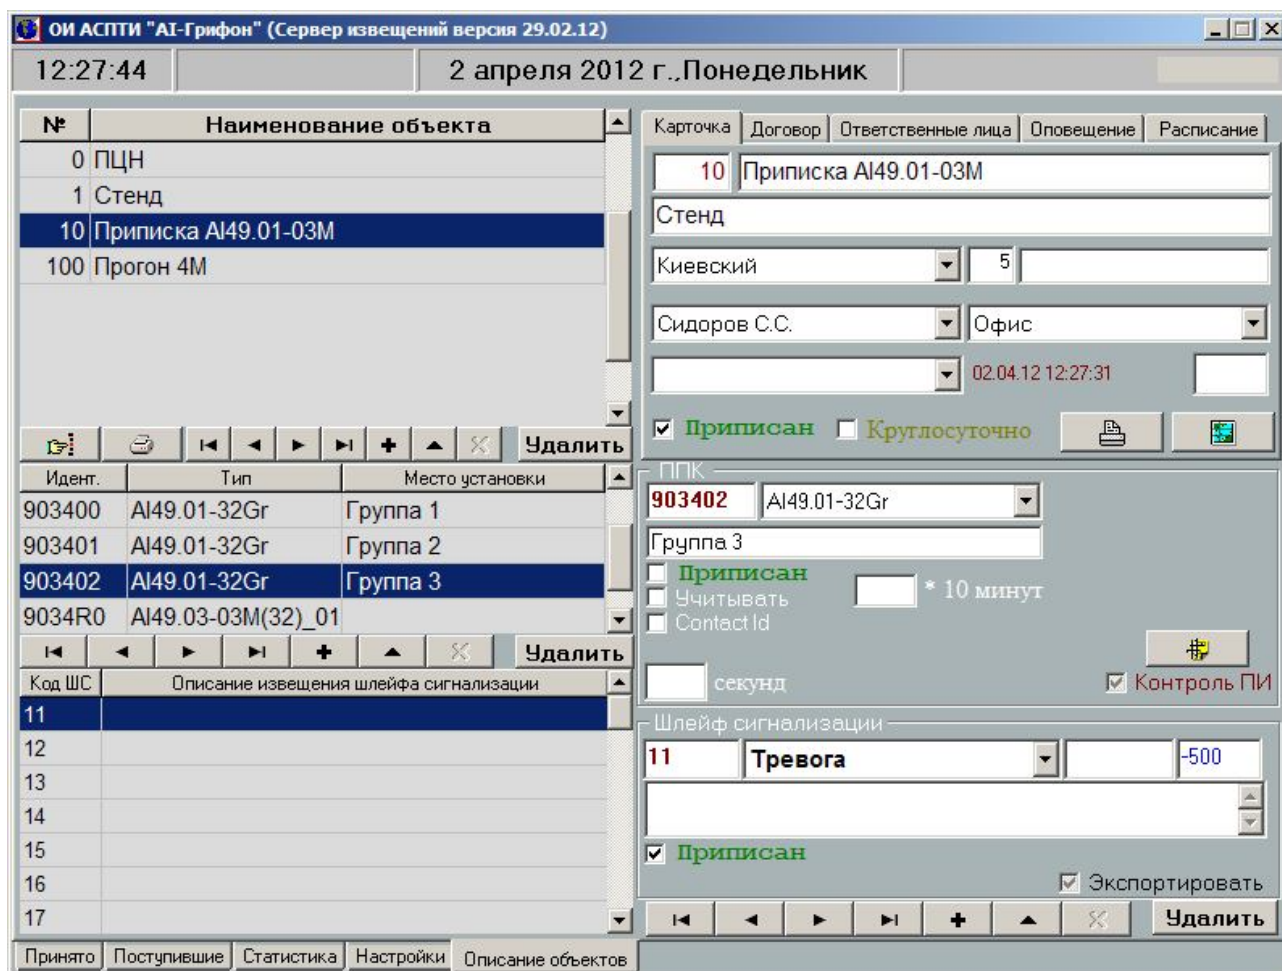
ОИ АСПТИ "AI-Грифон" (Сервер извещений версия 29.02.12)

12:27:44

2 апреля 2012 г.,Понедельник

| № | Наименование объекта |
|---|---|
| 0 | ПЦН |
| 1 | Стенд |
| 10 | Приписка AI49.01-03M |
| 100 | Прогон 4M |

Удалить

| Идент. | Тип | Место установки |
|---|---|---|
| 903400 | AI49.01-32Gr | Группа 1 |
| 903401 | AI49.01-32Gr | Группа 2 |
| 903402 | AI49.01-32Gr | Группа 3 |
| 9034R0 | AI49.03-03M(32)_01 | |

Удалить

| Код ШС | Описание извещения шлейфа сигнализации |
|---|---|
| 11 | |
| 12 | |
| 13 | |
| 14 | |
| 15 | |
| 16 | |
| 17 | |

Принято | Поступившие | Статистика | Настройки | Описание объектов

Карточка | Договор | Ответственные лица | Оповещение | Расписание

10 Приписка AI49.01-03M

Стенд

Киевский 5

Сидоров С.С. Офис

02.04.12 12:27:31

Приписан Круглосуточно

ППК

903402 AI49.01-32Gr

Группа 3

Приписан

Учитывать * 10 минут

Contact Id

секунд

Контроль ПИ

Шлейф сигнализации

11 Тревога -500

Приписан

Экспортировать

Удалить